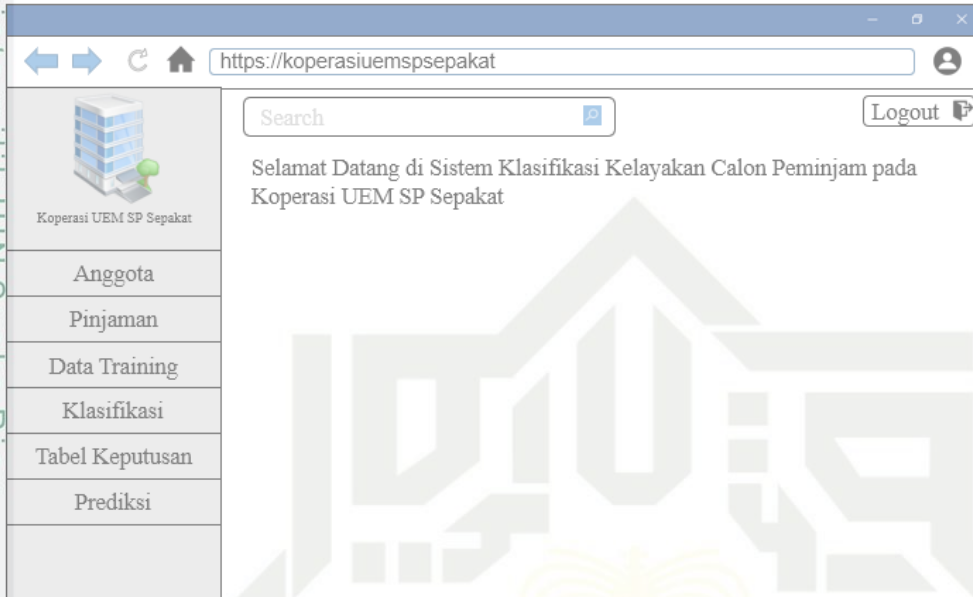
https://koperasiuemspsepakat

Search

Logout

Koperasi UEM SP Sepakat

Selamat Datang di Sistem Klasifikasi Kelayakan Calon Peminjam pada Koperasi UEM SP Sepakat

Anggota

Pinjaman

Data Training

Klasifikasi

Tabel Keputusan

Prediksi